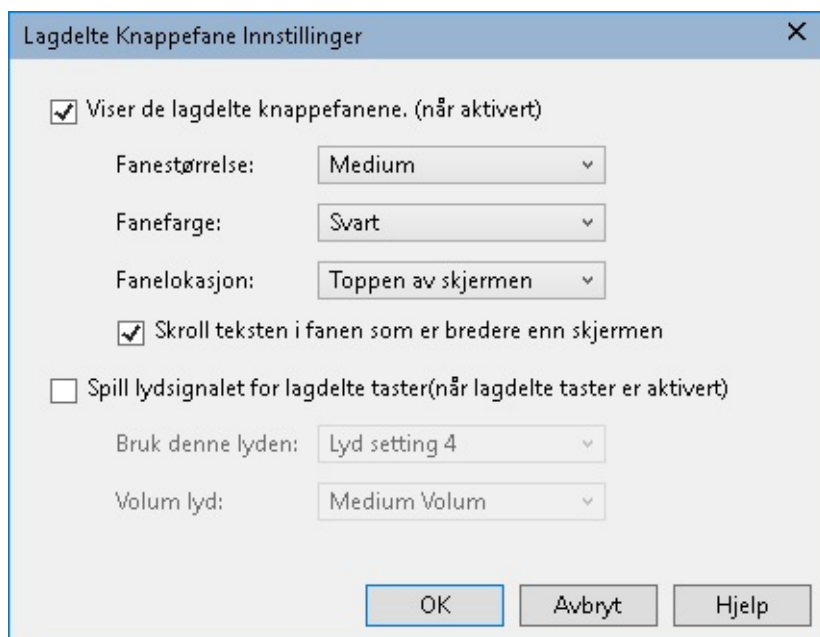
Lagdelte Knappefane Innstillinger

Viser de lagdelte knappefanene. (når aktivert)

Fanestørrelse: Medium

Fanefarge: Svart

Fanelokasjon: Toppen av skjermen

Skroll teksten i fanen som er bredere enn skjermen

Spill lydsignalet for lagdelte taster(når lagdelte taster er aktivert)

Bruk denne lyden: Lyd setting 4

Volum lyd: Medium Volum

OK Avbryt Hjelp